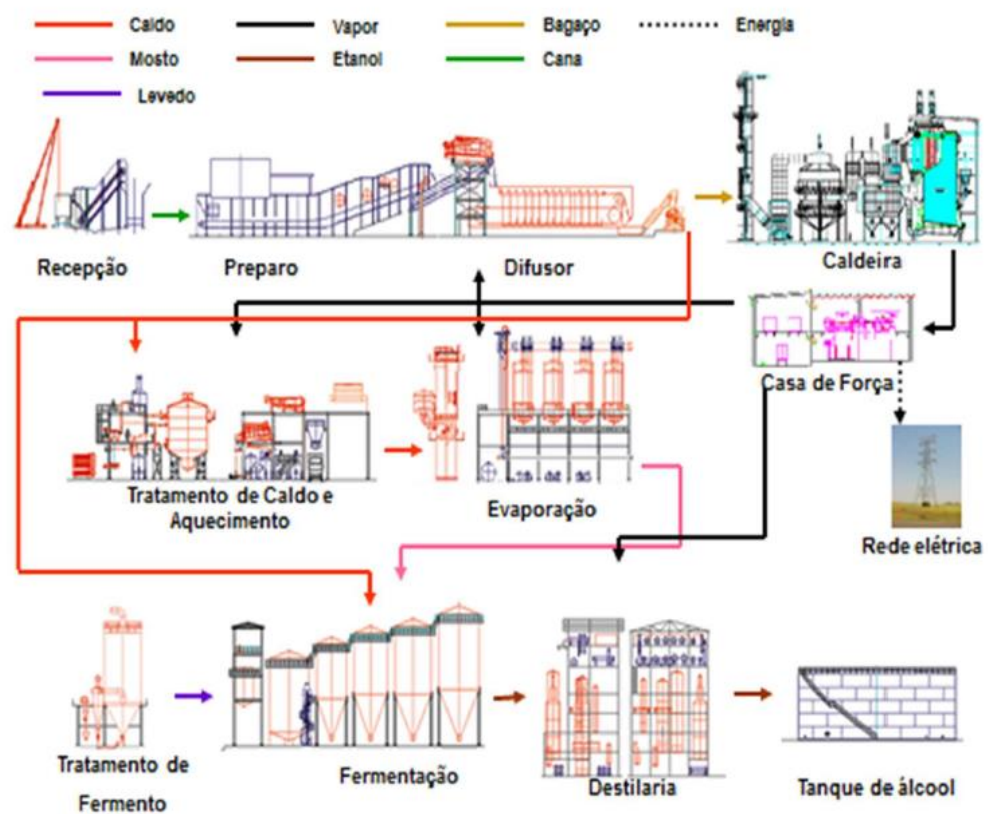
Caldo
Vapor
Bagaço
Energia
Mosto
Etanol
Cana
Levedo

Recepção
Preparo
Difusor
Caldeira
Casa de Força
Tratamento de Caldo e Aquecimento
Evaporação
Rede elétrica
Tratamento de Fermento
Fermentação
Destilaria
Tanque de álcool